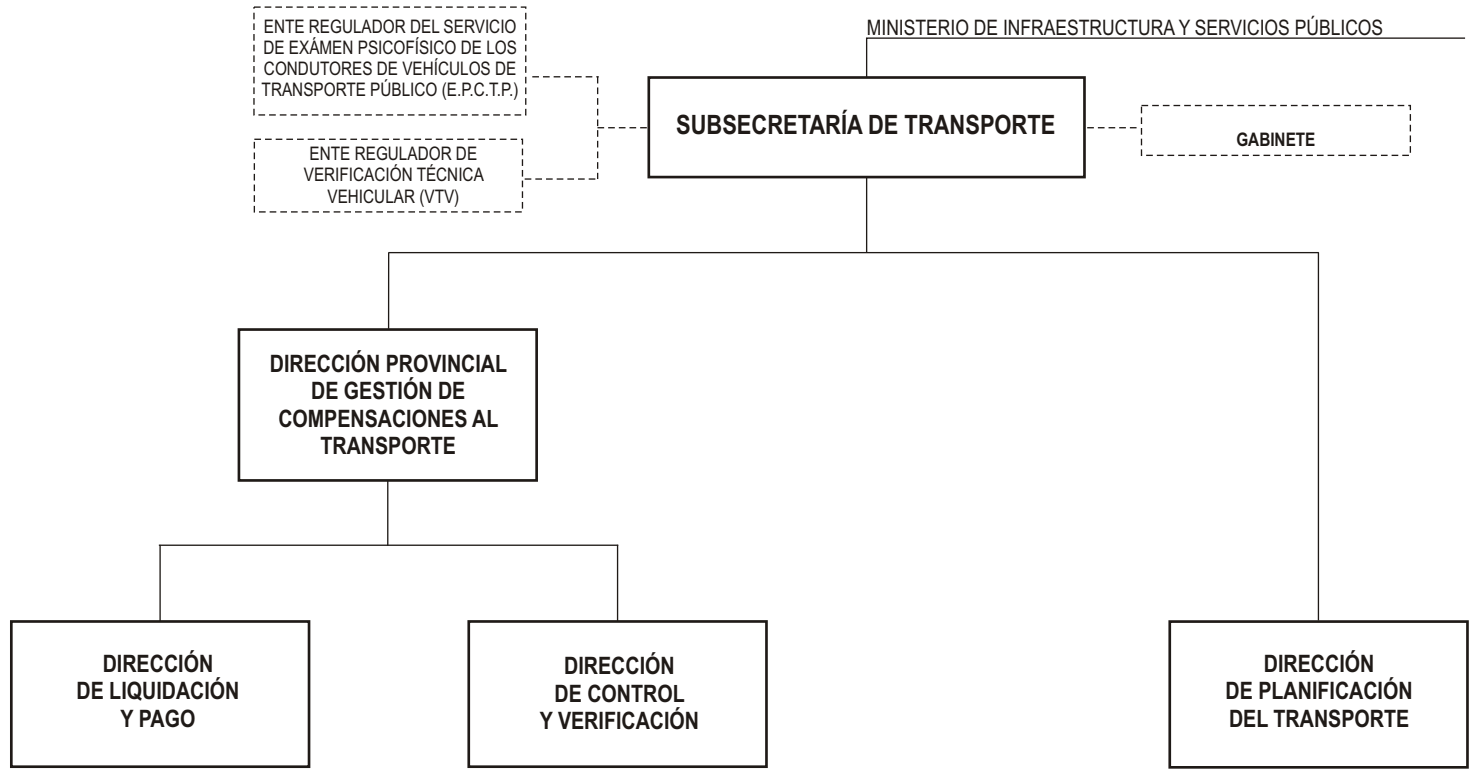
ENTE REGULADOR DEL SERVICIO DE EXÁMEN PSICOFÍSICO DE LOS CONDUTORES DE VEHÍCULOS DE TRANSPORTE PÚBLICO (E.P.C.T.P.)

MINISTERIO DE INFRAESTRUCTURA Y SERVICIOS PÚBLICOS

SUBSECRETARÍA DE TRANSPORTE

GABINETE

ENTE REGULADOR DE VERIFICACIÓN TÉCNICA VEHICULAR (VTV)

DIRECCIÓN PROVINCIAL DE GESTIÓN DE COMPENSACIONES AL TRANSPORTE

DIRECCIÓN DE LIQUIDACIÓN Y PAGO

DIRECCIÓN DE CONTROL Y VERIFICACIÓN

DIRECCIÓN DE PLANIFICACIÓN DEL TRANSPORTE